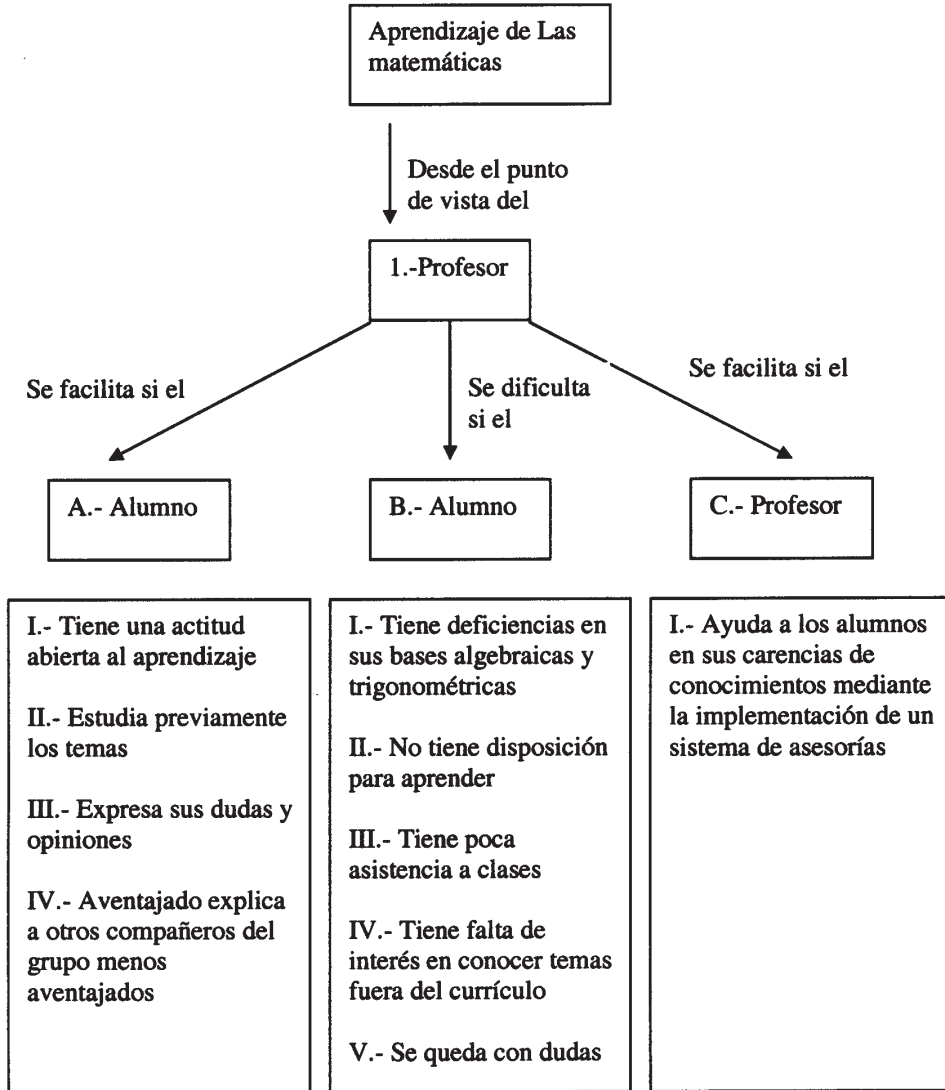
Aprendizaje de Las matemáticas

Desde el punto de vista del

1.-Profesor

Se facilita si el

Se dificulta si el

Se facilita si el

A.- Alumno

B.- Alumno

C.- Profesor

I.- Tiene una actitud abierta al aprendizaje

II.- Estudia previamente los temas

III.- Expresa sus dudas y opiniones

IV.- Aventajado explica a otros compañeros del grupo menos aventajados

I.- Tiene deficiencias en sus bases algebraicas y trigonométricas

II.- No tiene disposición para aprender

III.- Tiene poca asistencia a clases

IV.- Tiene falta de interés en conocer temas fuera del currículo

V.- Se queda con dudas

I.- Ayuda a los alumnos en sus carencias de conocimientos mediante la implementación de un sistema de asesorías